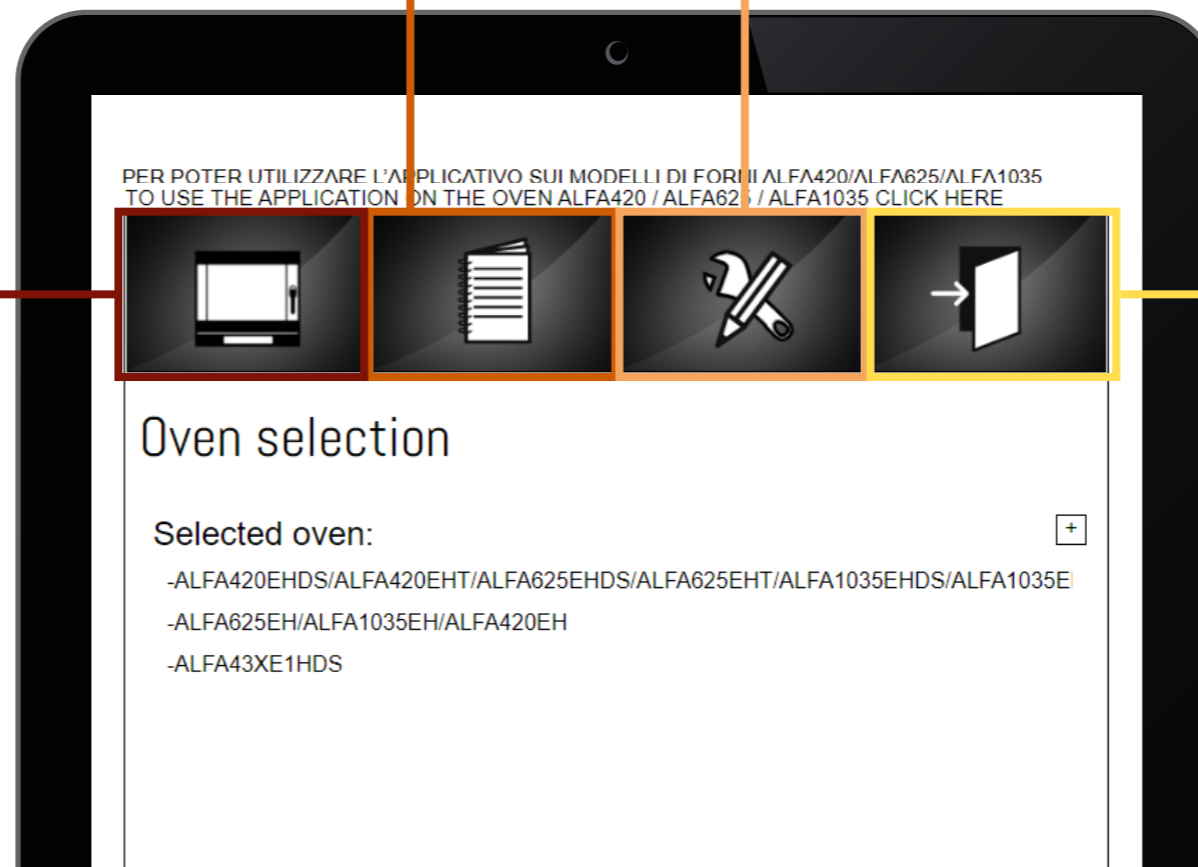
PER POTER UTILIZZARE L'APPLICATIVO SUI MODELLI DI FORNI ALFA420/ALFA625/ALFA1035
TO USE THE APPLICATION ON THE OVEN ALFA420 / ALFA625 / ALFA1035 CLICK HERE

Oven selection

Selected oven:

+

-ALFA420EHDS/ALFA420EHT/ALFA625EHDS/ALFA625EHT/ALFA1035EHDS/ALFA1035E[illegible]

-ALFA625EH/ALFA1035EH/ALFA420EH

-ALFA43XE1HDS